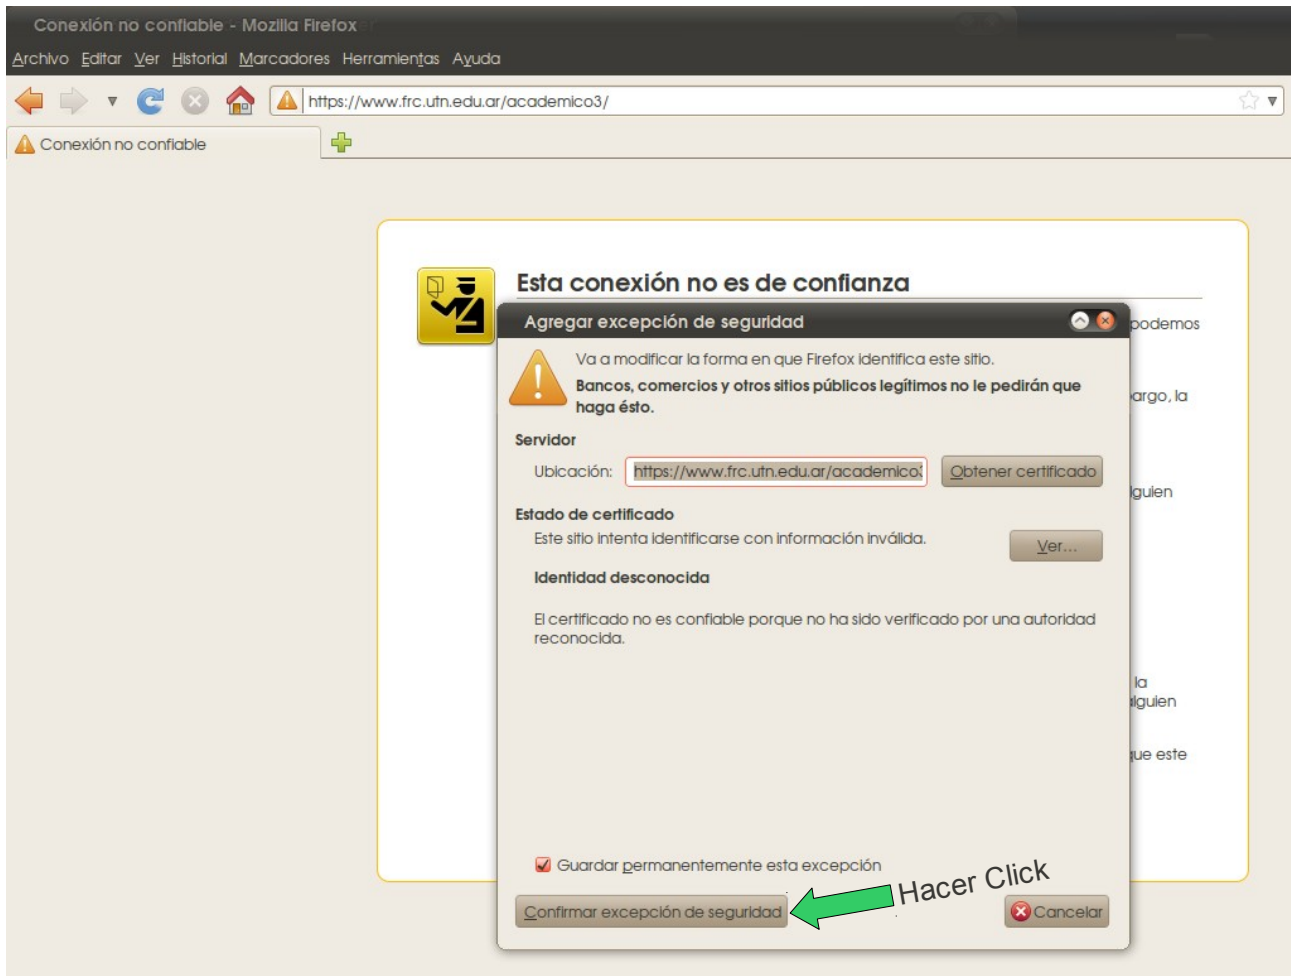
Conexión no confiable - Mozilla Firefox

Archivo Editar Ver Historial Marcadores Herramientas Ayuda

https://www.frc.utn.edu.ar/academico3/

Conexión no confiable

Esta conexión no es de confianza

podemos

argo, la

alguien

la
alguien

que este

Agregar excepción de seguridad

Va a modificar la forma en que Firefox identifica este sitio.

Bancos, comercios y otros sitios públicos legítimos no le pedirán que haga ésto.

Servidor

Ubicación: https://www.frc.utn.edu.ar/academico3 Obtener certificado

Estado de certificado

Este sitio intenta identificarse con información inválida. Ver...

Identidad desconocida

El certificado no es confiable porque no ha sido verificado por una autoridad reconocida.

Guardar permanentemente esta excepción

Confirmar excepción de seguridad

Hacer Click

Cancelar